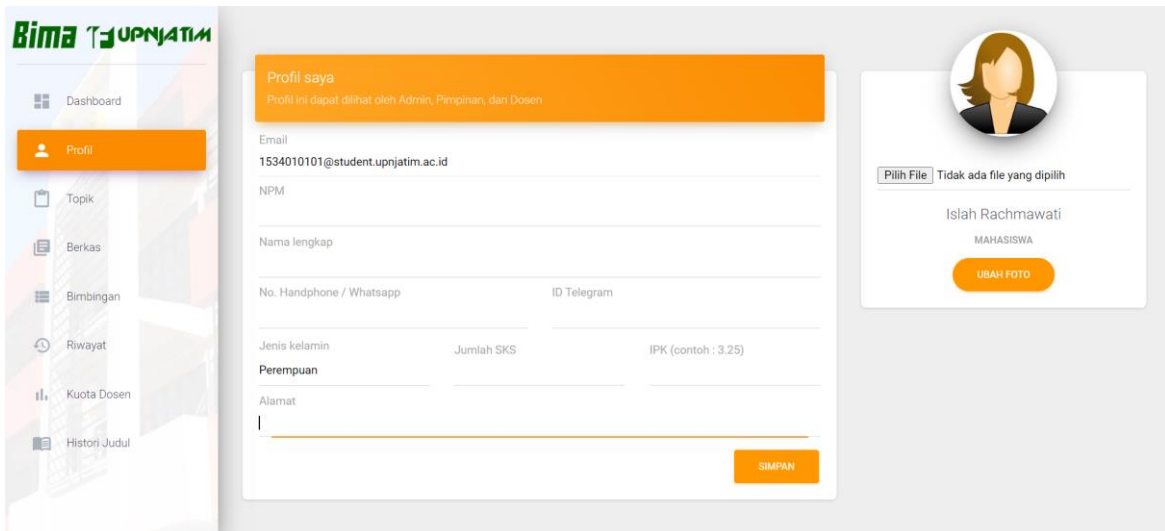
Bima TI UPNJATIM

Dashboard
Profil
Topik
Berkas
Bimbingan
Riwayat
Kuota Dosen
Histori Judul

Profil saya
Profil ini dapat dilihat oleh Admin, Pimpinan, dan Dosen

Email
1534010101@student.upnjatim.ac.id

NPM

Nama lengkap

No. Handphone / Whatsapp

ID Telegram

Jenis kelamin
Perempuan

Jumlah SKS

IPK (contoh : 3.25)

Alamat

SIMPAN

Pilih File Tidak ada file yang dipilih

Islah Rachmawati

MAHASISWA

UBAH FOTO